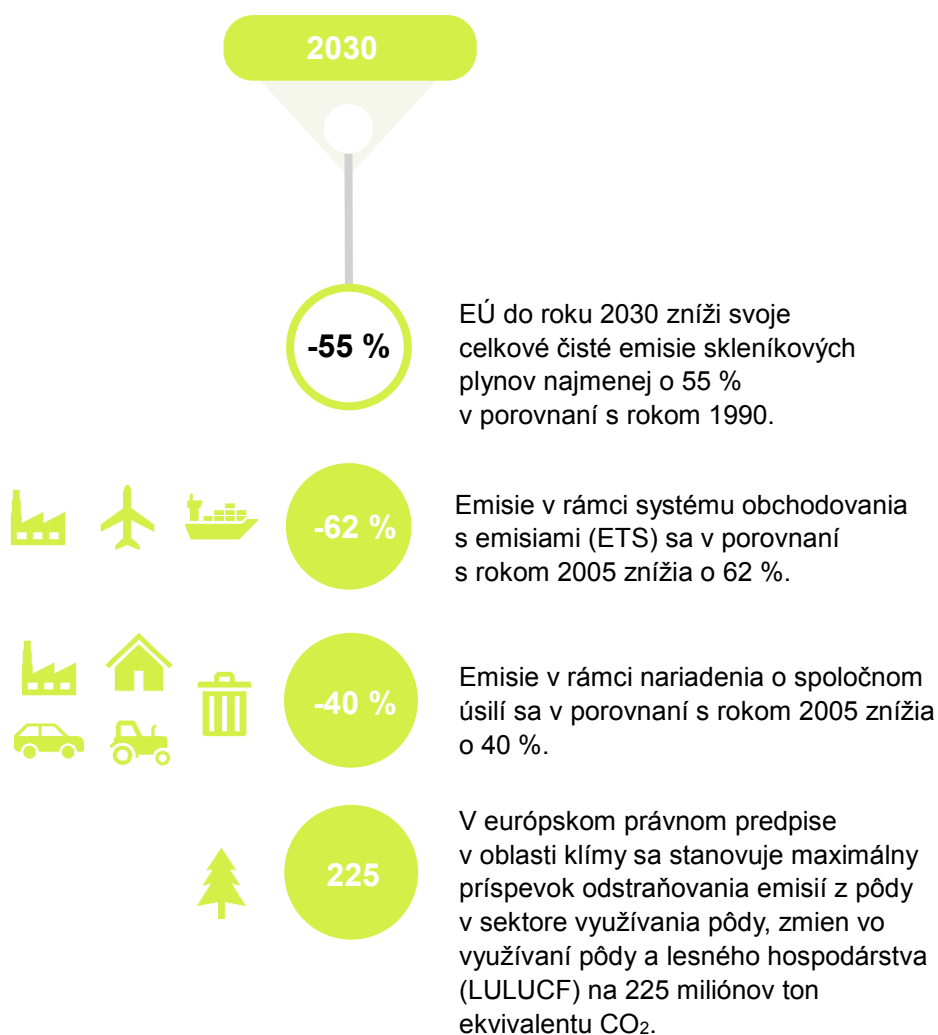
2030

-55 %

EÚ do roku 2030 zníži svoje celkové čisté emisie skleníkových plynov najmenej o 55 % v porovnaní s rokom 1990.

-62 %

Emisie v rámci systému obchodovania s emisiami (ETS) sa v porovnaní s rokom 2005 znížia o 62 %.

-40 %

Emisie v rámci nariadenia o spoločnom úsilí sa v porovnaní s rokom 2005 znížia o 40 %.

225

V európskom právnom predpise v oblasti klímy sa stanovuje maximálny príspevok odstraňovania emisií z pôdy v sektore využívania pôdy, zmien vo využívaní pôdy a lesného hospodárstva (LULUCF) na 225 miliónov ton ekvivalentu $CO_2$.